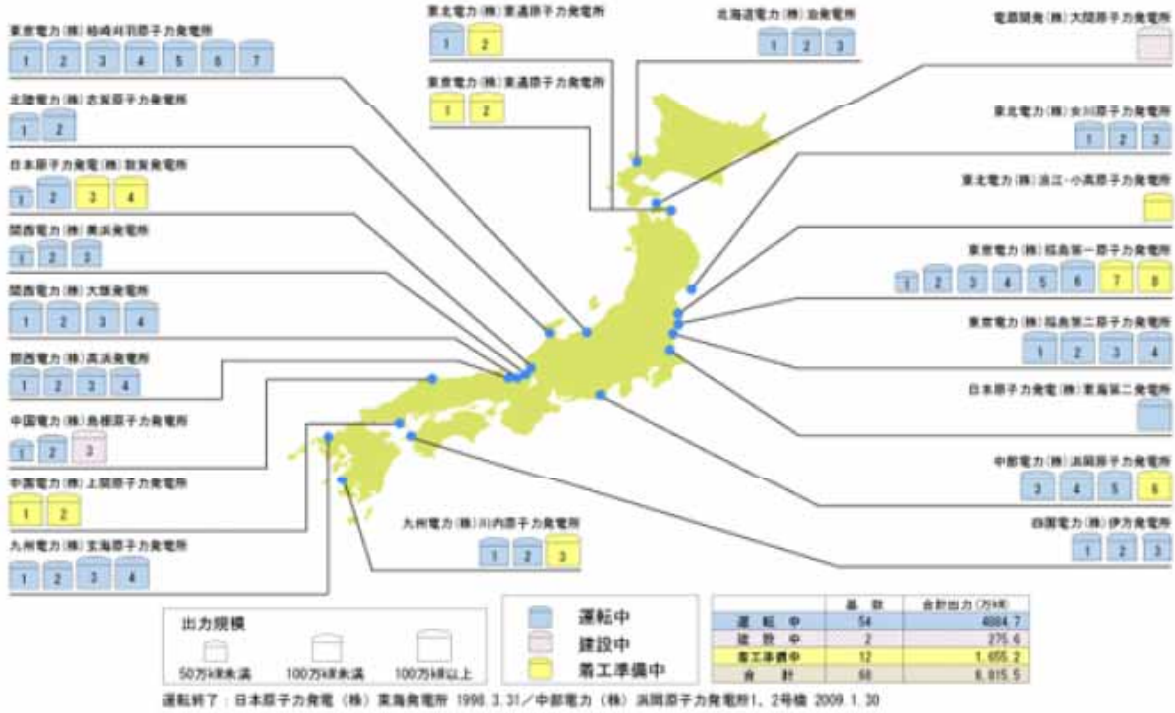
東京電力（株）柏崎刈羽原子力発電所
1 2 3 4 5 6 7

東北電力（株）東通原子力発電所
1 2

東京電力（株）東通原子力発電所
1 2

北海道電力（株）泊発電所
1 2 3

電源開発（株）大間原子力発電所

北陸電力（株）志賀原子力発電所
1 2

日本原子力発電（株）敦賀発電所
1 2 3 4

関西電力（株）美浜発電所
1 2 3

関西電力（株）大飯発電所
1 2 3 4

関西電力（株）高浜発電所
1 2 3 4

中国電力（株）島根原子力発電所
1 2 3

中国電力（株）上関原子力発電所
1 2

九州電力（株）玄海原子力発電所
1 2 3 4

東北電力（株）女川原子力発電所
1 2 3

東北電力（株）浪江・小高原子力発電所

東京電力（株）福島第一原子力発電所
1 2 3 4 5 6 7 8

東京電力（株）福島第二原子力発電所
1 2 3 4

日本原子力発電（株）東海第二発電所

中部電力（株）浜岡原子力発電所
3 4 5 6

九州電力（株）川内原子力発電所
1 2 3

四国電力（株）伊方発電所
1 2 3

出力規模
50万kW未満
100万kW未満
100万kW以上

運転中
建設中
着工準備中

|  | 基数 | 合計出力（万kW） |
|---|---|---|
| 運転中 | 54 | 4884.7 |
| 建設中 | 2 | 275.6 |
| 着工準備中 | 12 | 1,655.2 |
| 合計 | 68 | 6,815.5 |

運転終了：日本原子力発電（株）東海発電所 1998.3.31／中部電力（株）浜岡原子力発電所1、2号機 2009.1.30